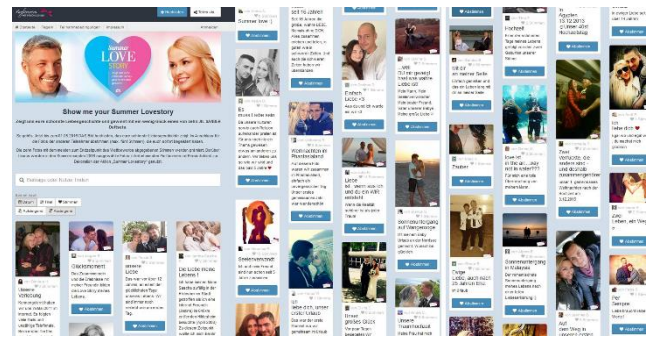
Summer LOVE STORY

Show me your Summer Lovestory

Q Beiträge oder Bücher finden

Gleichzeitig

Ein Lieblingsbild

Die Liebe meines Lebens !!

Seelenverwandt

Endlich Liebe

Romantisches Wiedersehen

Mein Engel

Unsere Hochzeit

Liebe

Zwei Verrückte

Strandhochzeit in Malaysia

Abstimmen

Abstimmen

Abstimmen